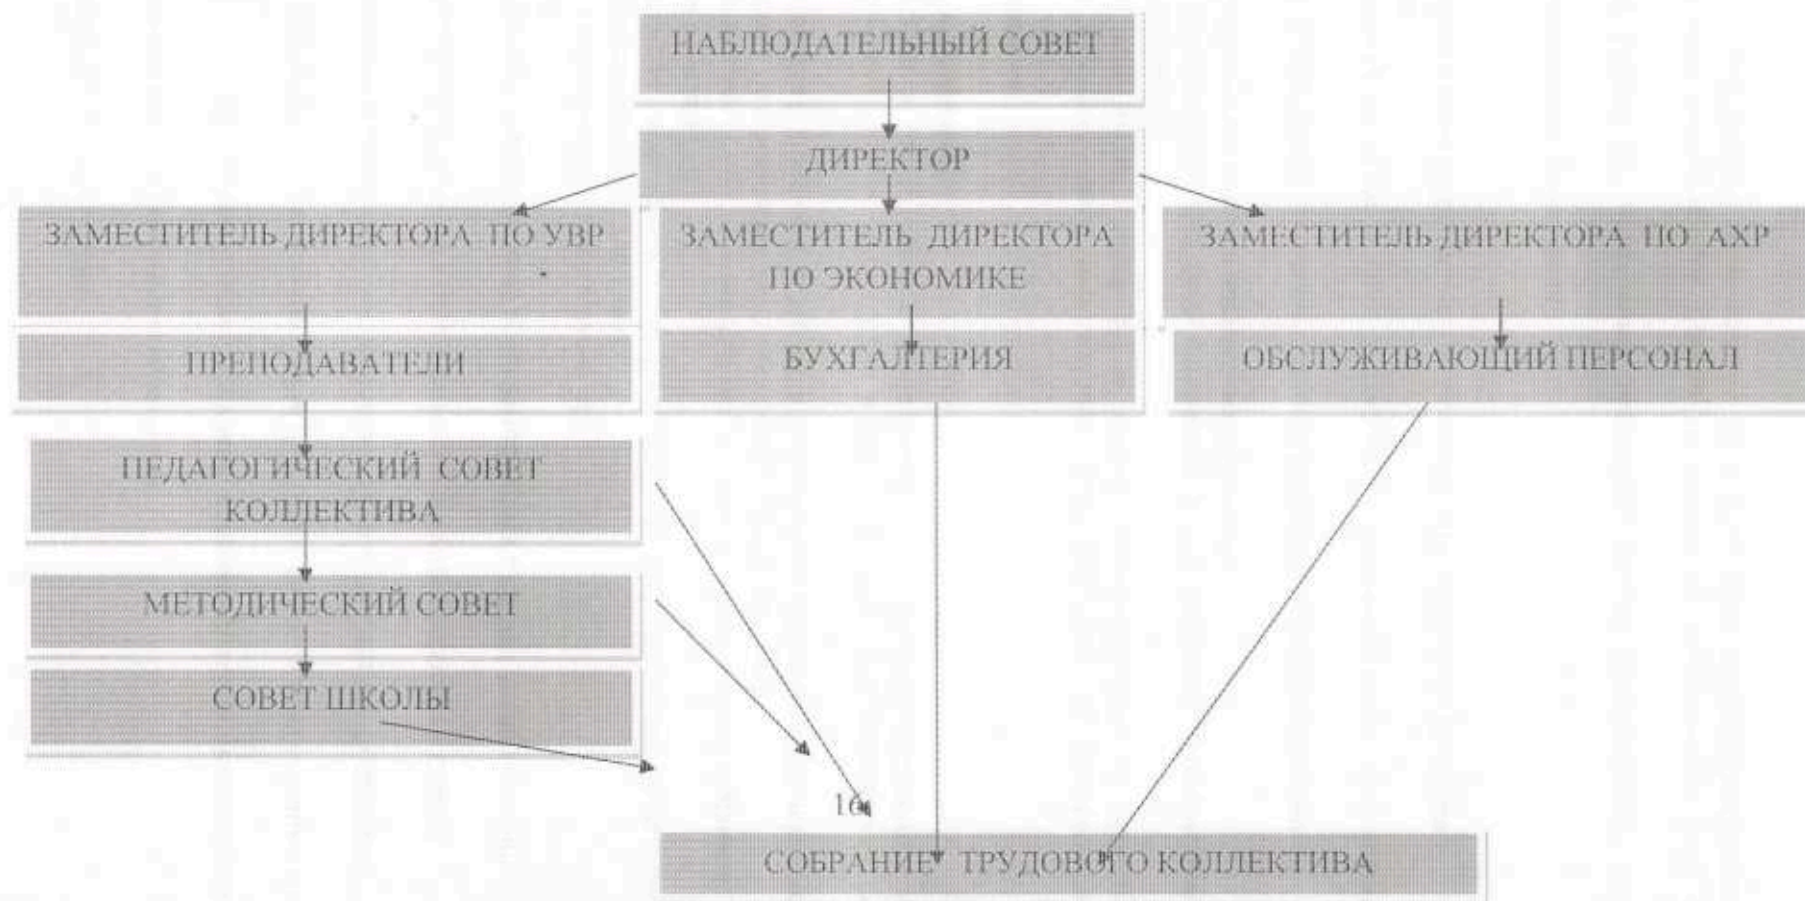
НАБЛЮДАТЕЛЬНЫЙ СОВЕТ

ДИРЕКТОР

ЗАМЕСТИТЕЛЬ ДИРЕКТОРА ПО УВР

ЗАМЕСТИТЕЛЬ ДИРЕКТОРА ПО ЭКОНОМИКЕ

ЗАМЕСТИТЕЛЬ ДИРЕКТОРА ПО АХР

ПРЕПОДАВАТЕЛИ

БУХГАЛТЕРИЯ

ОБСЛУЖИВАЮЩИЙ ПЕРСОНАЛ

ПЕДАГОГИЧЕСКИЙ СОВЕТ КОЛЛЕКТИВА

МЕТОДИЧЕСКИЙ СОВЕТ

СОВЕТ ШКОЛЫ

16

СОБРАНИЕ ТРУДОВОГО КОЛЛЕКТИВА